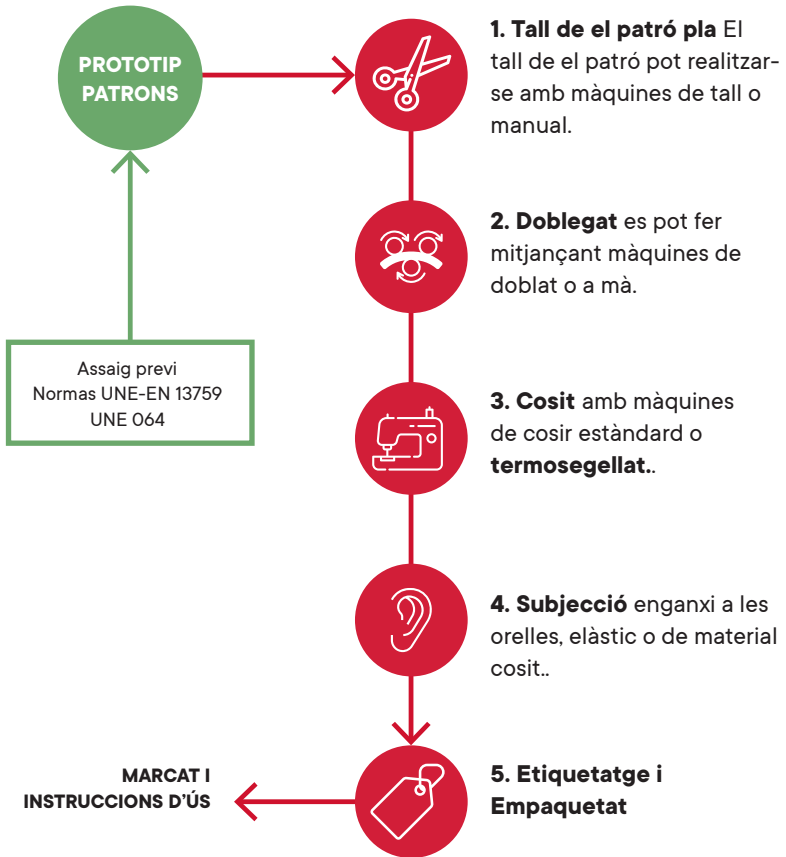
PROTOTIP PATRONS

Assaig previ
Normas UNE-EN 13759
UNE 064

1. Tall de el patró pla El tall de el patró pot realitzarse amb màquines de tall o manual.

2. Doblegat es pot fer mitjançant màquines de doblat o a mà.

3. Cosit amb màquines de cosir estàndard o termosegellat..

4. Subjecció enganxi a les orelles, elàstic o de material cosit..

5. Etiquetatge i Empaquetat

MARCAT I INSTRUCCIONS D'ÚS